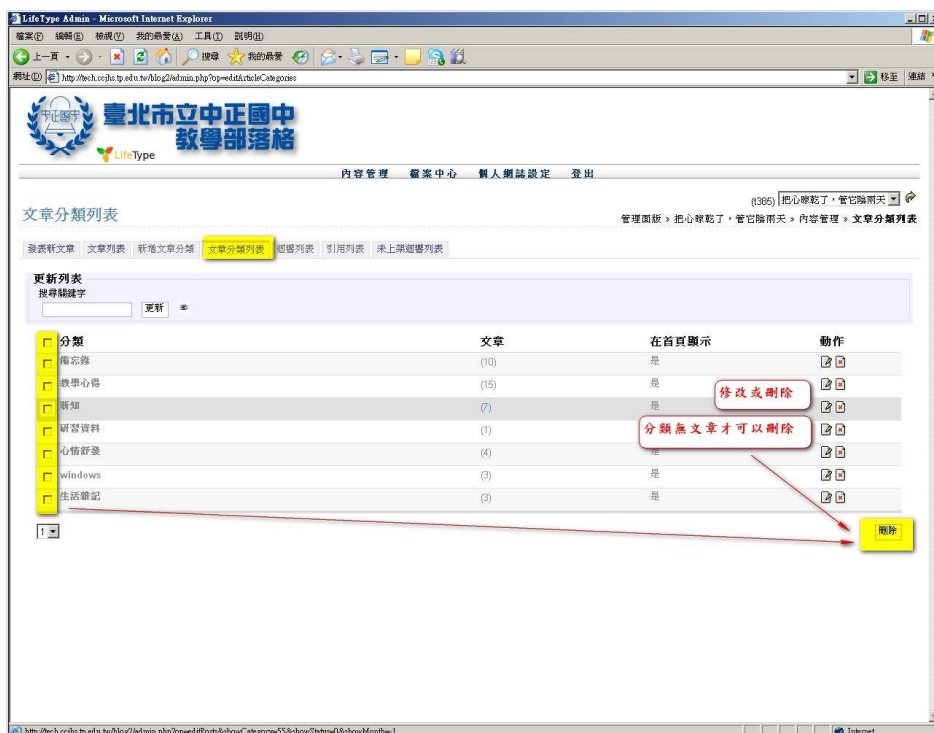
LifeType Admin - Microsoft Internet Explorer

檔案(F) 編輯(E) 檢視(V) 我的最愛(A) 工具(T) 說明(H)

上一頁 搜尋 我的最愛

網址(D) http://tech.ccjhs.tp.edu.tw/blog2/admin.php?op=editArticleCategories

移至 連結

中正國中

臺北市立中正國中
教學部落格

LifeType

內容管理 檔案中心 個人網誌設定 登出

(t385) 把心敞亮了，管它陰雨天

文章分類列表

管理面版 » 把心敞亮了，管它陰雨天 » 內容管理 » 文章分類列表

發表新文章 文章列表 新增文章分類 文章分類列表 迴響列表 引用列表 未上架迴響列表

更新列表
搜尋關鍵字
更新

| 分類 | 文章 | 在首頁顯示 | 動作 |
|---|---|---|---|
| 備忘錄 | (10) | 是 | |
| 教學心得 | (15) | 是 | |
| 新知 | (7) | 是 | |
| 研習資料 | (1) | | |
| 心情舒發 | (4) | 是 | |
| windows | (3) | 是 | |
| 生活雜記 | (3) | 是 | |

修改或刪除

分類無文章才可以刪除

1

刪除

http://tech.ccjhs.tp.edu.tw/blog2/admin.php?op=editPosts&showCategory=55&showStatus=0&showMonth=-1

Internet